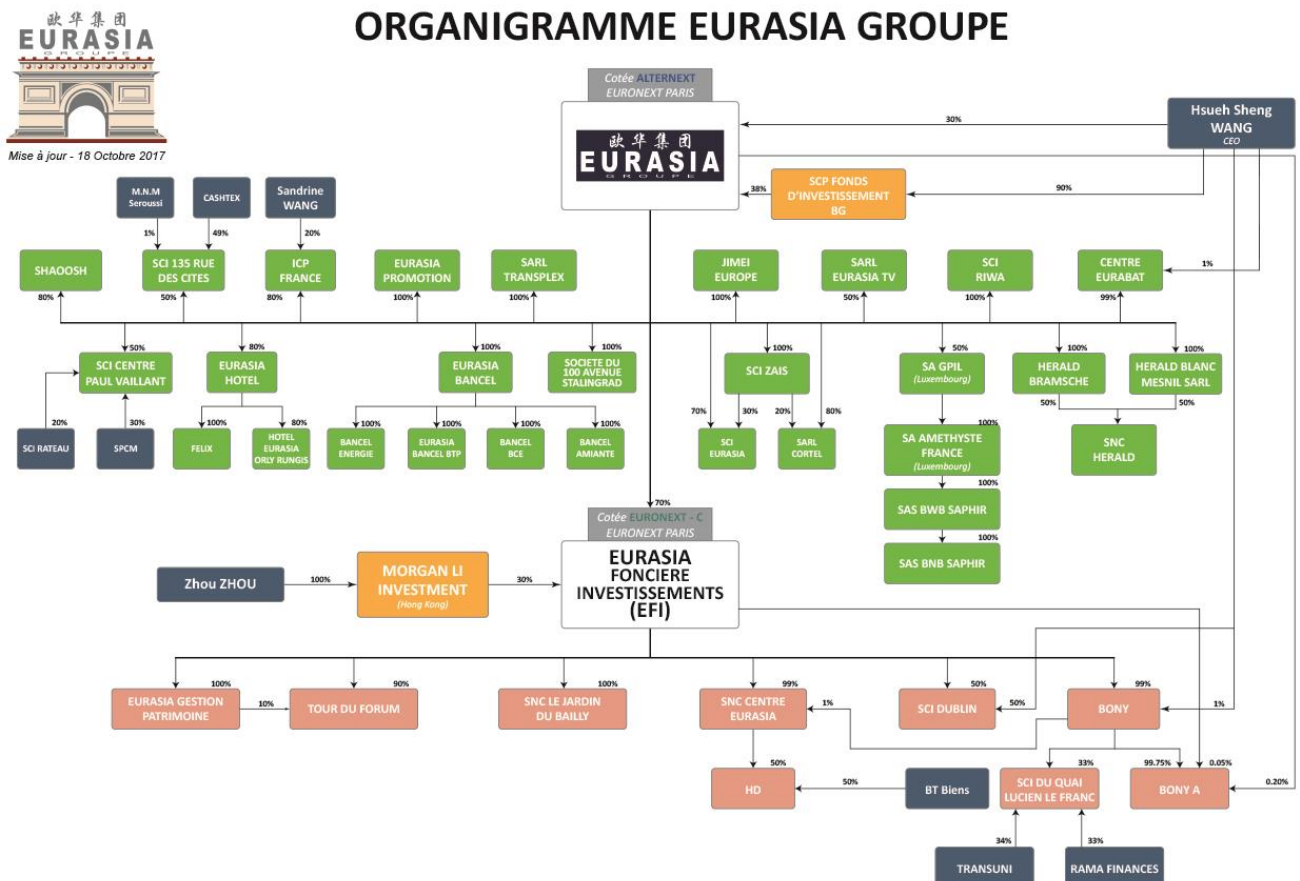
欧华集团
EURASIA
GROUPE

Mise à jour - 18 Octobre 2017

ORGANIGRAMME EURASIA GROUPE

Cotée ALTERNEXT
EURONEXT PARIS

欧华集团
EURASIA
GROUPE

Hsueh Sheng WANG
CEO

30%

SCP FONDS D'INVESTISSEMENT BG

38%

90%

M.N.M Seroussi

CASHTEX

Sandrine WANG

1%

49%

20%

SHAOOSH

SCI 135 RUE DES CITES

ICP FRANCE

EURASIA PROMOTION

SARL TRANSPLEX

JIMEI EUROPE

SARL EURASIA TV

SCI RIWA

CENTRE EURABAT

1%

80%

50%

80%

100%

100%

100%

50%

100%

99%

50%

80%

100%

100%

100%

50%

100%

100%

SCI CENTRE PAUL VAILLANT

EURASIA HOTEL

EURASIA BANCEL

SOCIETE DU 100 AVENUE STALINGRAD

SCI ZAIS

SA GPIL (Luxembourg)

HERALD BRAMSCHE

HERALD BLANC MESNIL SARL

20%

30%

100%

80%

100%

100%

100%

100%

70%

30%

20%

80%

100%

50%

50%

SCI RATEAU

SPCM

FELIX

HOTEL EURASIA ORLY RUNGIS

BANCEL ENERGIE

EURASIA BANCEL BTP

BANCEL BCE

BANCEL AMIANTE

SCI EURASIA

SARL CORTEL

SA AMETHYSTE FRANCE (Luxembourg)

SNC HERALD

100%

SAS BWB SAPHIR

100%

SAS BNB SAPHIR

70%

Cotée EURONEXT - C
EURONEXT PARIS

Zhou ZHOU

100%

MORGAN LI INVESTMENT (Hong Kong)

30%

EURASIA FONCIERE INVESTISSEMENTS (EFI)

100%

90%

100%

99%

50%

99%

EURASIA GESTION PATRIMOINE

10%

TOUR DU FORUM

SNC LE JARDIN DU BAILLY

SNC CENTRE EURASIA

1%

SCI DUBLIN

50%

BONY

1%

50%

33%

99.75%

0.05%

HD

50%

BT Biens

SCI DU QUAI LUCIEN LE FRANC

BONY A

0.20%

34%

33%

TRANSUNI

RAMA FINANCES